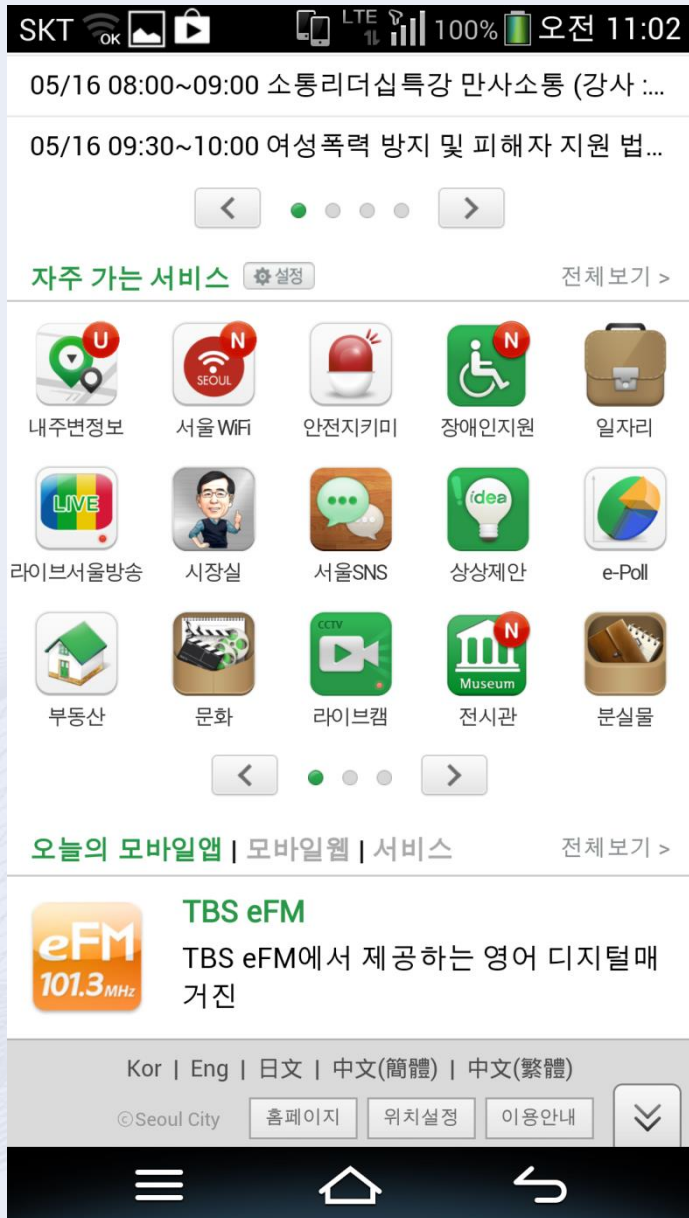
SKT OK LTE 100% 오전 11:02

05/16 08:00~09:00 소통리더십특강 만사소통 (강사 :...

05/16 09:30~10:00 여성폭력 방지 및 피해자 지원 법...

자주 가는 서비스 설정 전체보기 >

U 내주변정보
N SEOUL 서울 WiFi
안전지키미
N 장애인지원
일자리
LIVE 라이브서울방송
시장실
서울SNS
idea 상상제안
e-Poll
부동산
문화
CCTV 라이브캠
N Museum 전시관
분실물

오늘의 모바일앱 | 모바일웹 | 서비스 전체보기 >

eFM 101.3MHz
TBS eFM
TBS eFM에서 제공하는 영어 디지털매거진

Kor | Eng | 日文 | 中文(簡體) | 中文(繁體)
©Seoul City 홈페이지 위치설정 이용안내